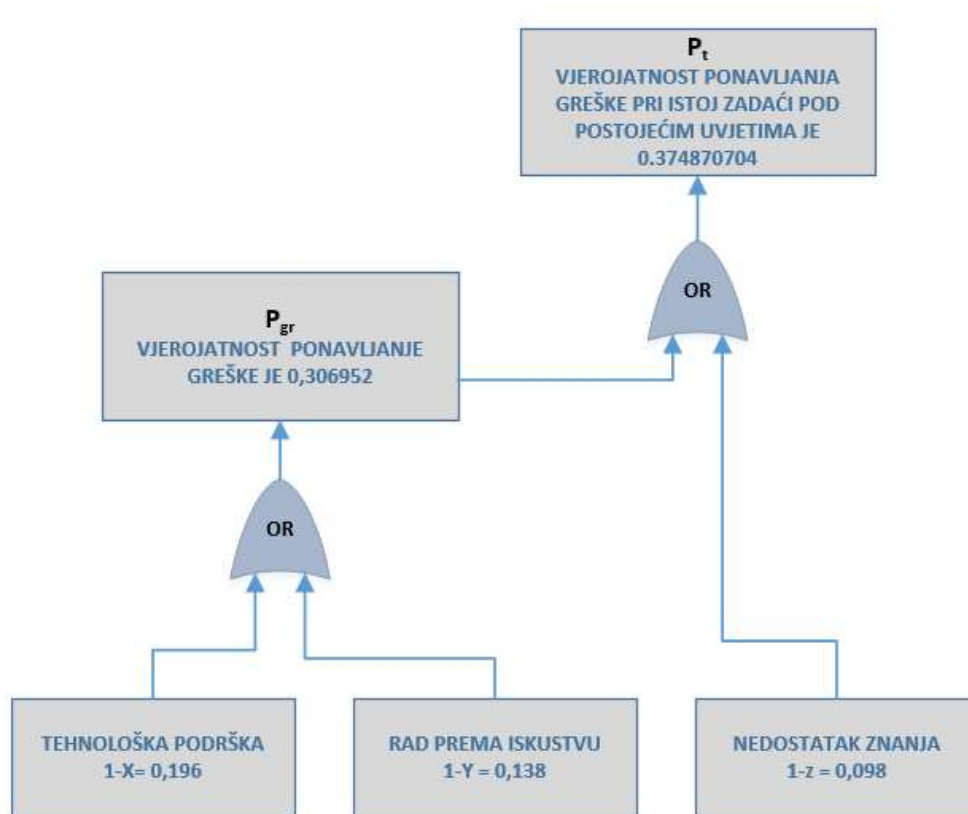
$P_t$
VJEROJATNOST PONAVLJANJA GREŠKE PRI ISTOJ ZADAĆI POD POSTOJEĆIM UVJETIMA JE 0.374870704

OR

$P_{gr}$
VJEROJATNOST PONAVLJANJE GREŠKE JE 0,306952

OR

TEHNOLOŠKA PODRŠKA
1-X= 0,196

RAD PREMA ISKUSTVU
1-Y = 0,138

NEDOSTATAK ZNANJA
1-z = 0,098